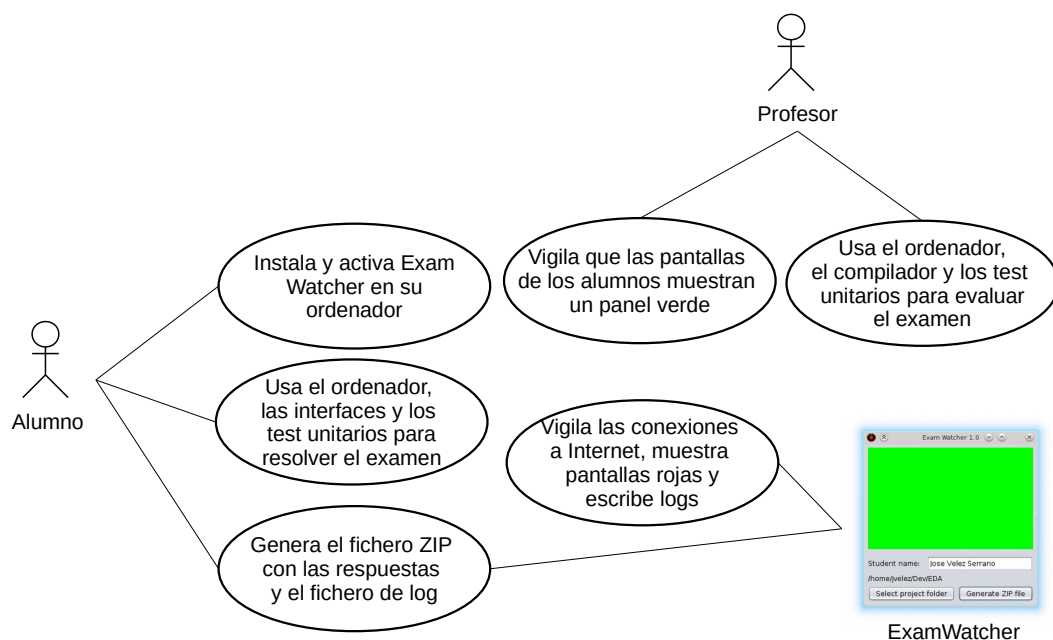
Profesor

Vigila que las pantallas de los alumnos muestran un panel verde

Usa el ordenador, el compilador y los test unitarios para evaluar el examen

Instala y activa Exam Watcher en su ordenador

Alumno

Usa el ordenador, las interfaces y los test unitarios para resolver el examen

Vigila las conexiones a Internet, muestra pantallas rojas y escribe logs

Genera el fichero ZIP con las respuestas y el fichero de log

Exam Watcher 1.0

Student name: Jose Velez Serrano

/home/jvelez/Dev/EDA

Select project folder

Generate ZIP file

ExamWatcher